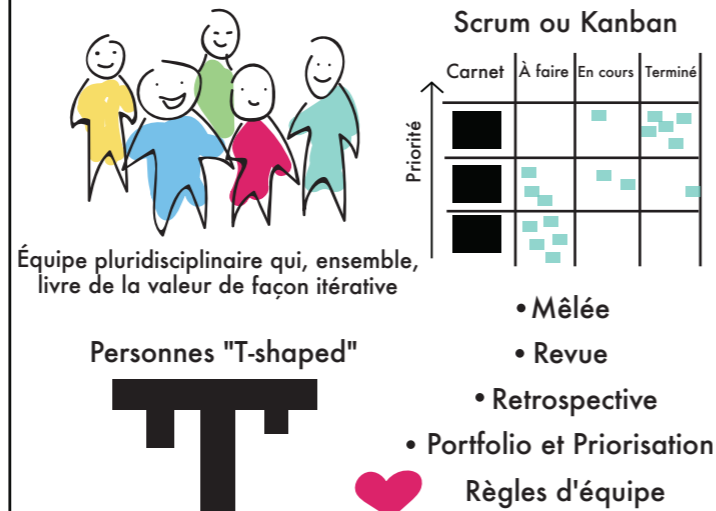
Équipe pluridisciplinaire qui, ensemble, livre de la valeur de façon itérative

Scrum ou Kanban

| Carnet | À faire | En cours | Terminé |
|---|---|---|---|
| | | | |
| | | | |
| | | | |

Priorité

Personnes "T-shaped"

• Mêlée
• Revue
• Retrospective
• Portfolio et Priorisation
Règles d'équipe